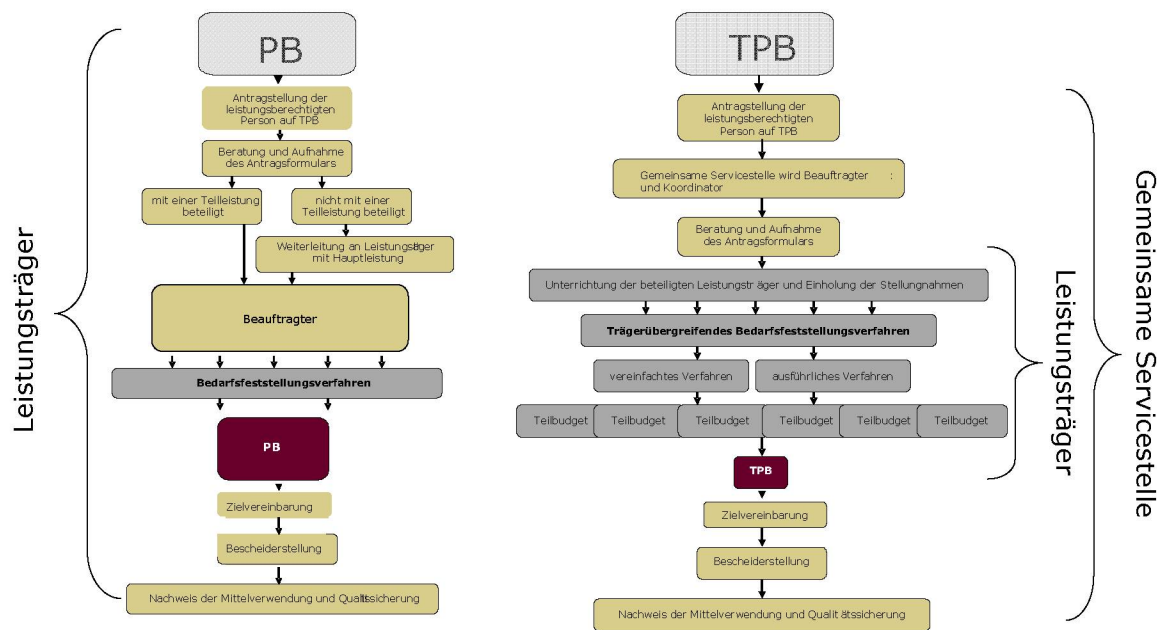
Leistungsträger

PB

Antragstellung der leistungsberechtigten Person auf TPB

Beratung und Aufnahme des Antragsformulars

mit einer Teilleistung beteiligt

nicht mit einer Teilleistung beteiligt

Weiterleitung an Leistungsträger mit Hauptleistung

Beauftragter

Bedarfsfeststellungsverfahren

PB

Zielvereinbarung

Bescheiderstellung

Nachweis der Mittelverwendung und Qualitätssicherung

TPB

Antragstellung der leistungsberechtigten Person auf TPB

Gemeinsame Servicestelle wird Beauftragter und Koordinator

Beratung und Aufnahme des Antragsformulars

Unterrichtung der beteiligten Leistungsträger und Einholung der Stellungnahmen

Trägerübergreifendes Bedarfsfeststellungsverfahren

vereinfachtes Verfahren

ausführliches Verfahren

Teilbudget

Teilbudget

Teilbudget

Teilbudget

Teilbudget

Teilbudget

TPB

Zielvereinbarung

Bescheiderstellung

Nachweis der Mittelverwendung und Qualitätssicherung

Leistungsträger

Gemeinsame Servicestelle